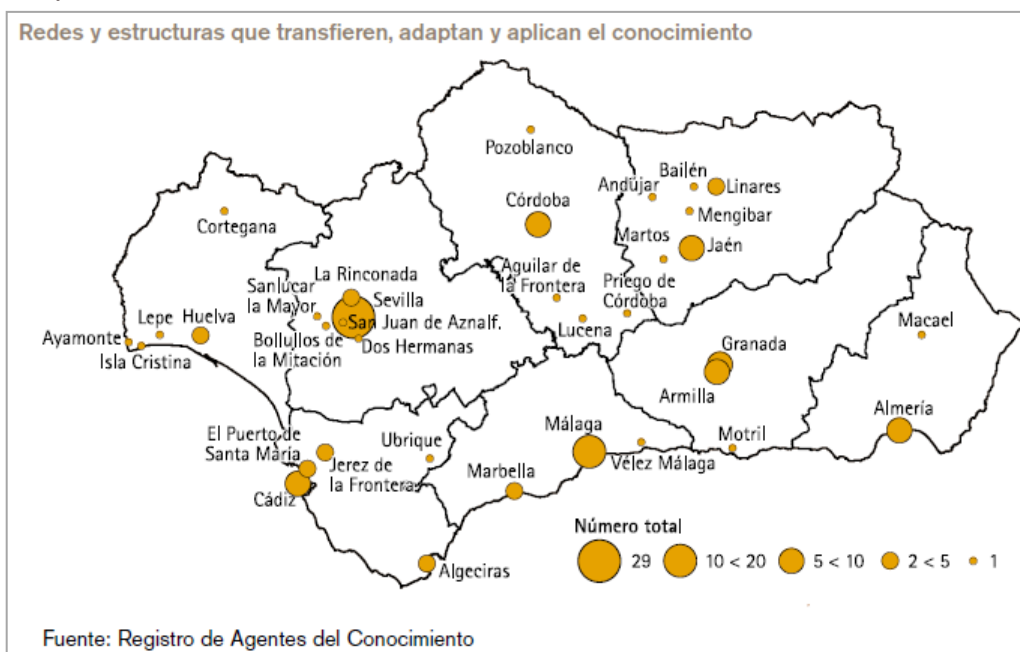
Redes y estructuras que transfieren, adaptan y aplican el conocimiento

Pozoblanco
Bailén
Andújar
Linares
Mengibar
Córdoba
Cortegana
Martos
Jaén
Aguilar de la Frontera
Priego de Córdoba
La Rinconada
Sanlúcar la Mayor
Sevilla
Lepe
Huelva
San Juan de Aznalf.
Lucena
Macael
Ayamonte
Bollullos de la Mitación
Dos Hermanas
Granada
Isla Cristina
Armilla
Almería
El Puerto de Santa María
Ubrique
Málaga
Motril
Jerez de la Frontera
Marbella
Vélez Málaga
Cádiz
Número total
29
10 < 20
5 < 10
2 < 5
1
Algeciras

Fuente: Registro de Agentes del Conocimiento